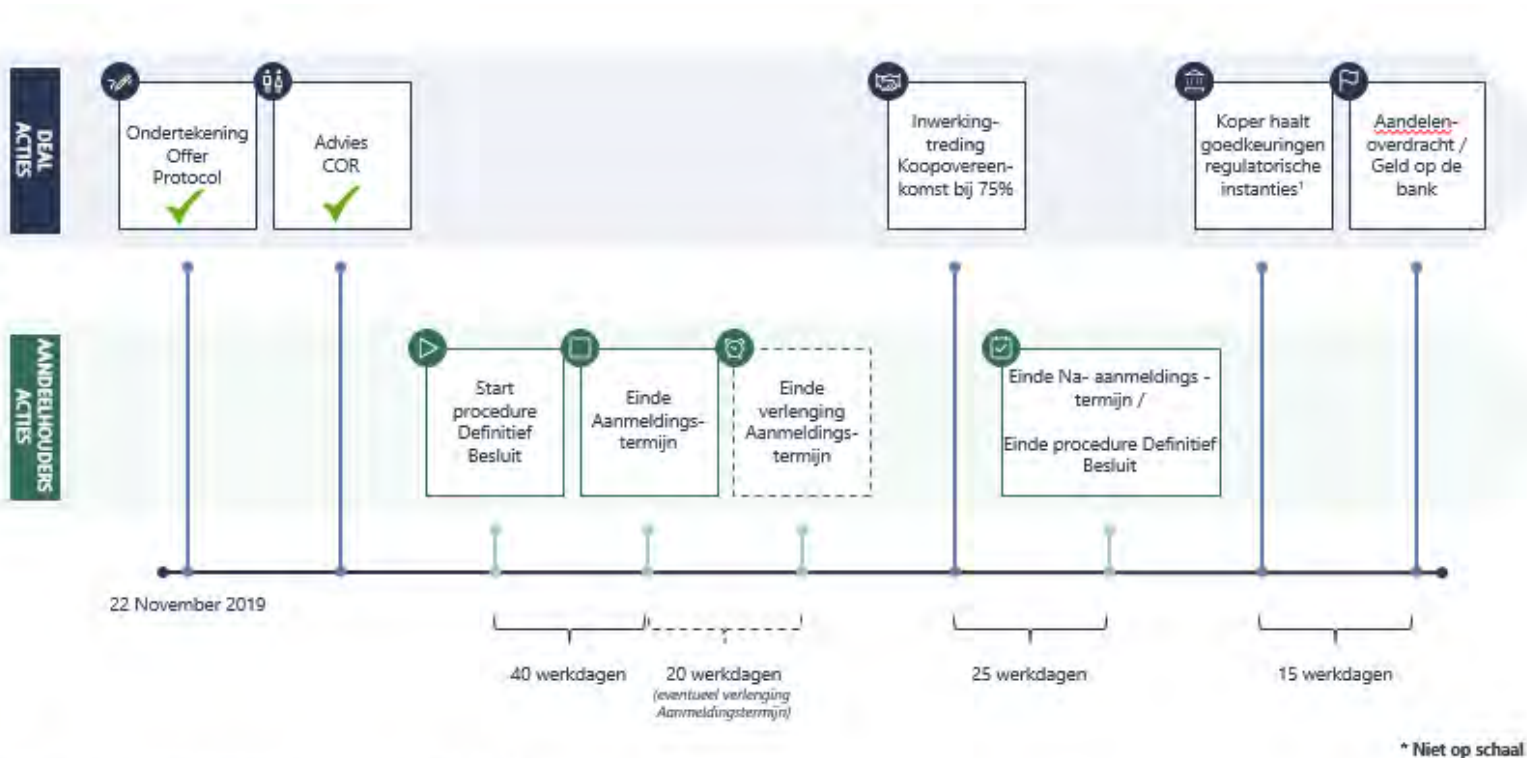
DEAL ACTIES

Ondertekening Offer Protocol

Advies COR

Inwerkingtreding Koopovereenkomst bij 75%

Koper haalt goedkeuringen regulatorische instanties¹

Aandelenoverdracht / Geld op de bank

AANDEELHOUDERS ACTIES

Start procedure Definitief Besluit

Einde Aanmeldingstermijn

Einde verlenging Aanmeldingstermijn

Einde Na- aanmeldings - termijn /

Einde procedure Definitief Besluit

22 November 2019

40 werkdagen

20 werkdagen
(eventueel verlenging Aanmeldingstermijn)

25 werkdagen

15 werkdagen

* Niet op schaal